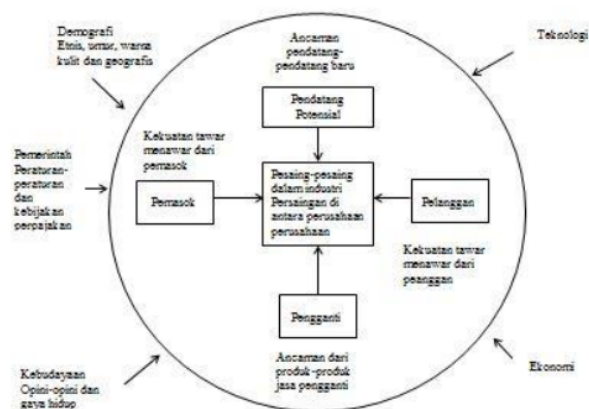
Demografi
Etnis, umur, warna kulit dan geografis

Teknologi

Ancaman pendatang-pendatang baru

Pendatang Potensial

Kekuatan tawar menawar dari pemasok

Pemerintah
Peraturan-peraturan dan kebijakan perpajakan

Pemasok

Pesaing-pesaing dalam industri Persaingan di antara perusahaan perusahaan

Pelanggan

Kekuatan tawar menawar dari pelanggan

Pengganti

Ancaman dari produk-produk jasa pengganti

Kebudayaan
Opini-opini dan gaya hidup

Ekonomi